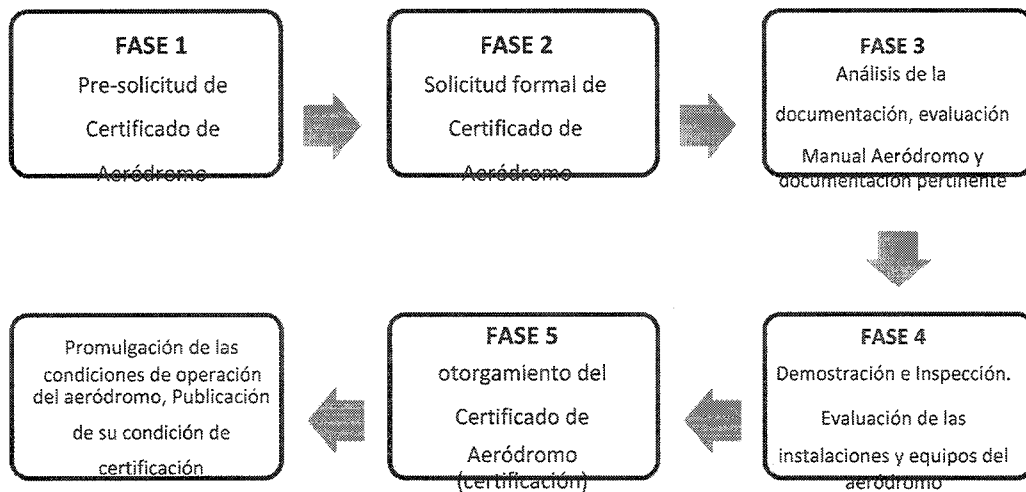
FASE 1
Pre-solicitud de Certificado de Aeródromo

FASE 2
Solicitud formal de Certificado de Aeródromo

FASE 3
Análisis de la documentación, evaluación Manual Aeródromo y documentación pertinente

FASE 4
Demostración e Inspección.
Evaluación de las instalaciones y equipos del aeródromo

FASE 5
otorgamiento del Certificado de Aeródromo (certificación)

Promulgación de las condiciones de operación del aeródromo, Publicación de su condición de certificación